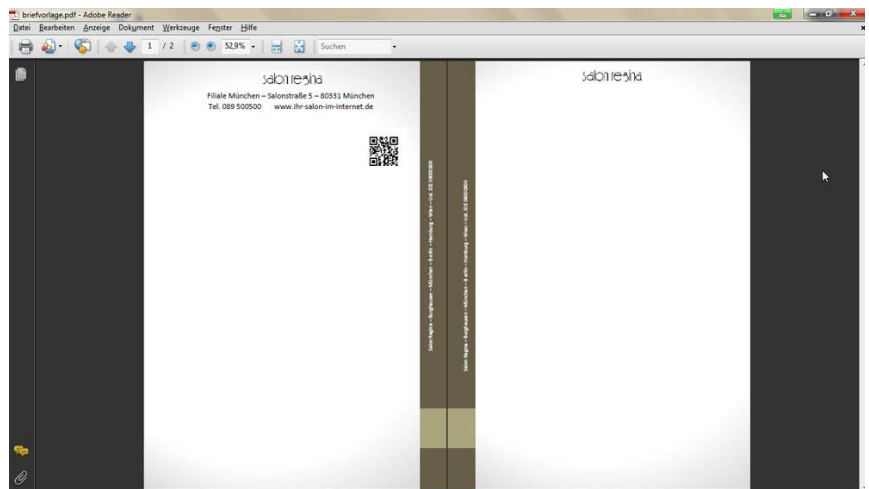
briefvorlage.pdf - Adobe Reader

Datei Bearbeiten Anzeige Dokument Werkzeuge Fenster Hilfe

1 / 2 52,9% Suchen

salon regina

Filiale München – Salonstraße 5 – 80331 München
Tel. 089 500500 www.ihr-salon-im-internet.de

Salon Regina – Burghausen – München – Berlin – Hamburg – Wien – Ust. IDE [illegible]

Salon Regina – Burghausen – München – Berlin – Hamburg – Wien – Ust. IDE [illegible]

salon regina